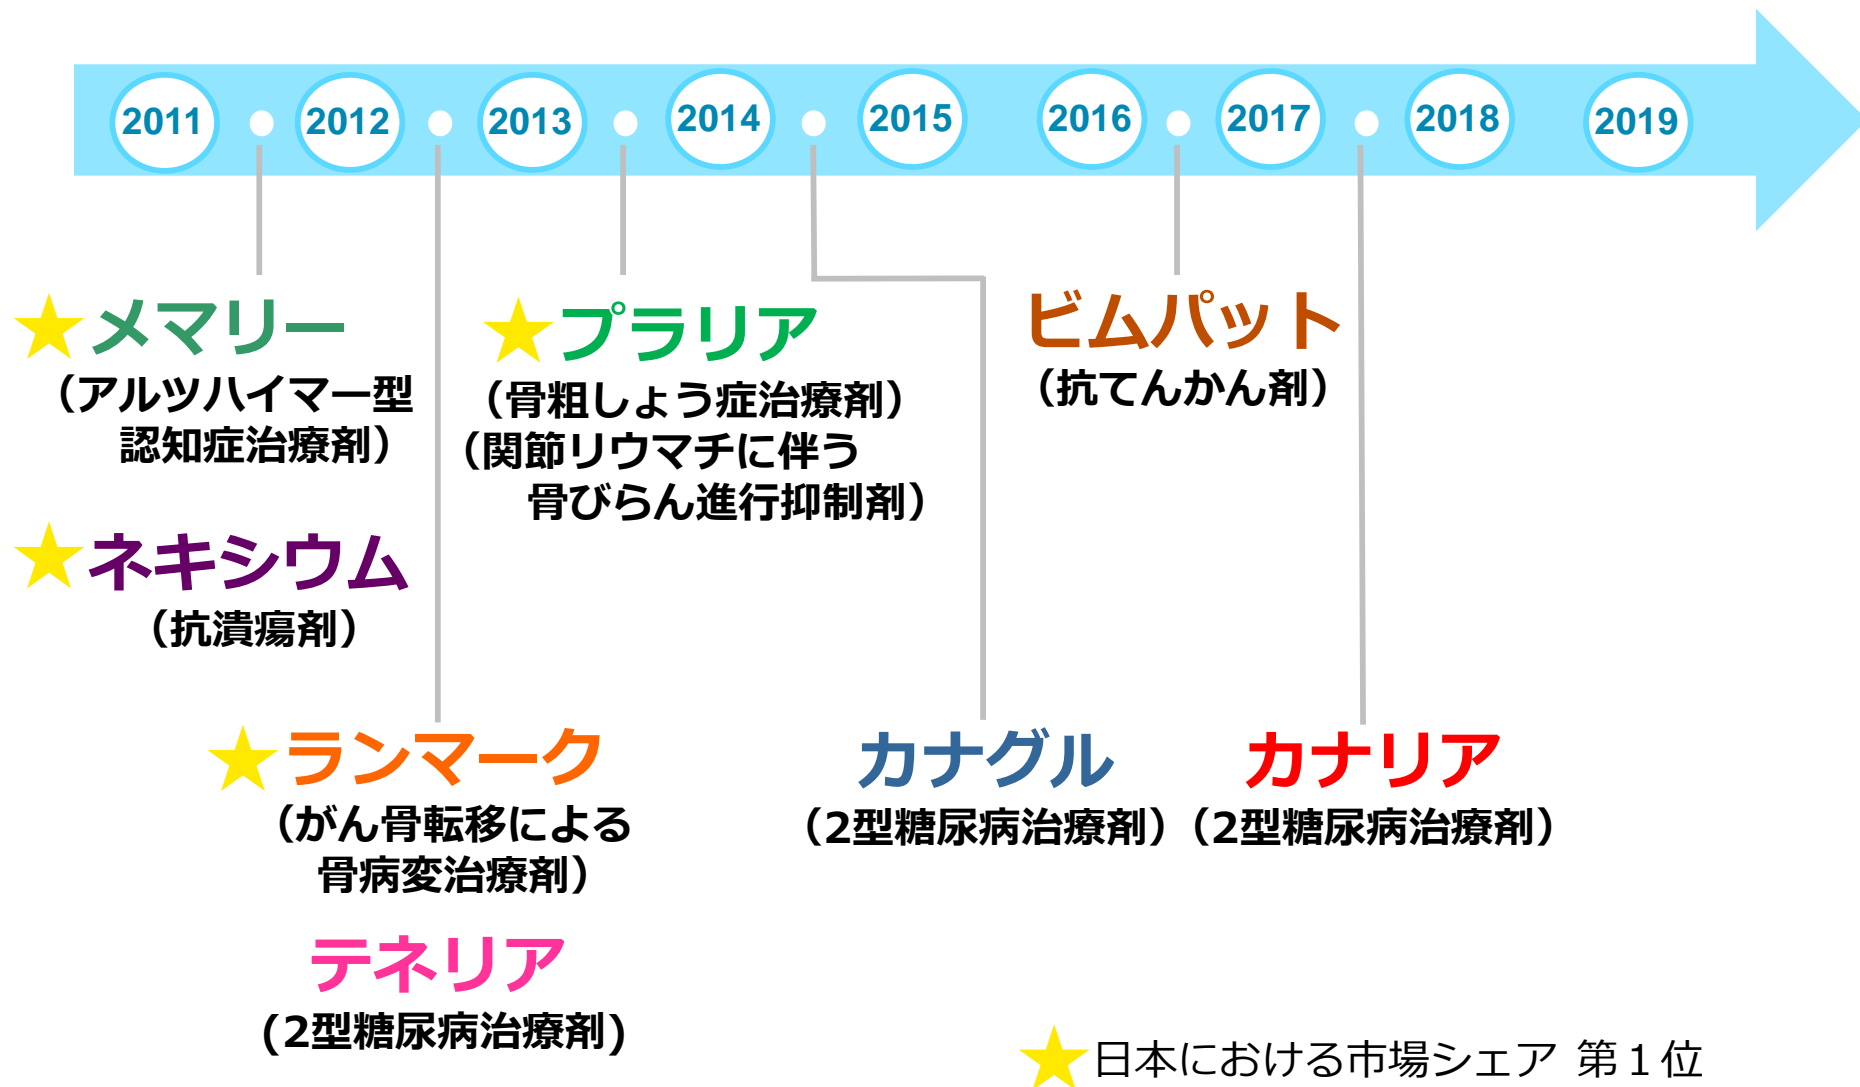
2011
2012
2013
2014
2015
2016
2017
2018
2019

★メマリー
（アルツハイマー型認知症治療剤）

★ネキシウム
（抗潰瘍剤）

★ランマーク
（がん骨転移による骨病変治療剤）

テネリア
（2型糖尿病治療剤）

★プラリア
（骨粗しょう症治療剤）
（関節リウマチに伴う骨びらん進行抑制剤）

カナグル
（2型糖尿病治療剤）

ビムパット
（抗てんかん剤）

カナリア
（2型糖尿病治療剤）

★日本における市場シェア 第１位